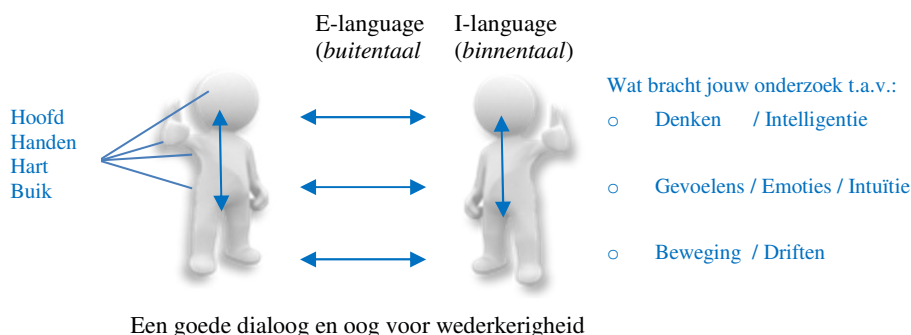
E-language (*buitentaal*)

I-language (*binnentaal*)

Hoofd
Handen
Hart
Buik

Wat bracht jouw onderzoek t.a.v.:

o Denken / Intelligentie

o Gevoelens / Emoties / Intuïtie

o Beweging / Driften

Een goede dialoog en oog voor wederkerigheid